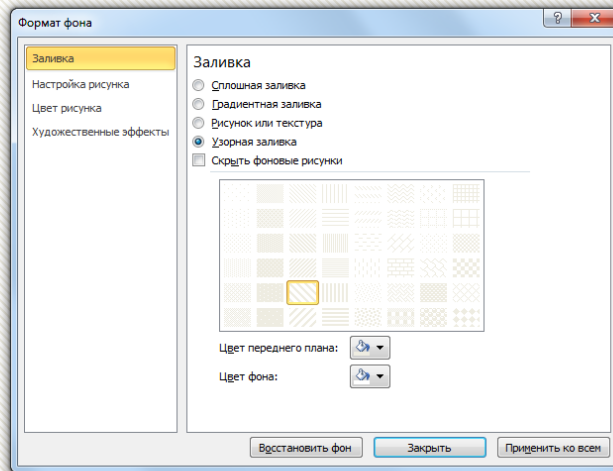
Формат фона

?

Заливка

Настройка рисунка

Цвет рисунка

Художественные эффекты

Заливка

Сплошная заливка

Градиентная заливка

Рисунок или текстура

Узорная заливка

Скрыть фоновые рисунки

Цвет переднего плана:

Цвет фона:

Восстановить фон

Закрыть

Применить ко всем